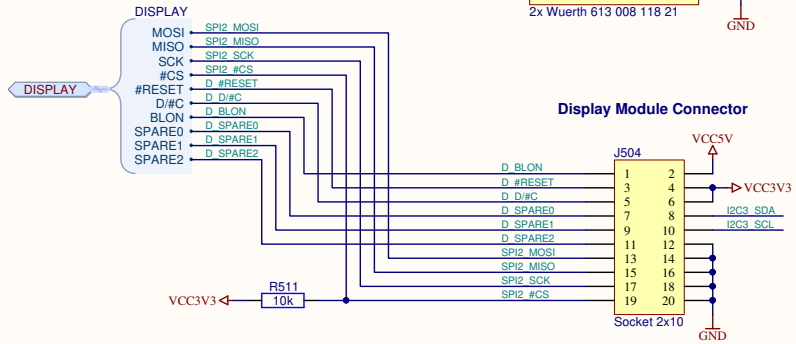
2x Wuerth 613 008 118 21

GND

DISPLAY

MOSI
MISO
SCK
#CS
#RESET
D/#C
BLON
SPARE0
SPARE1
SPARE2

DISPLAY

SPI2_MOSI
SPI2_MISO
SPI2_SCK
SPI2_#CS
D_#RESET
D_D/#C
D_BLON
D_SPARE0
D_SPARE1
D_SPARE2

Display Module Connector

VCC5V

J504

VCC3V3

| | | | |
|---|---|---|---|
| D_BLON | 1 | 2 | |
| D_#RESET | 3 | 4 | |
| D_D/#C | 5 | 6 | |
| D_SPARE0 | 7 | 8 | I2C3_SDA |
| D_SPARE1 | 9 | 10 | I2C3_SCL |
| D_SPARE2 | 11 | 12 | |
| SPI2_MOSI | 13 | 14 | |
| SPI2_MISO | 15 | 16 | |
| SPI2_SCK | 17 | 18 | |
| SPI2_#CS | 19 | 20 | |

R511
10k

VCC3V3

Socket 2x10

GND